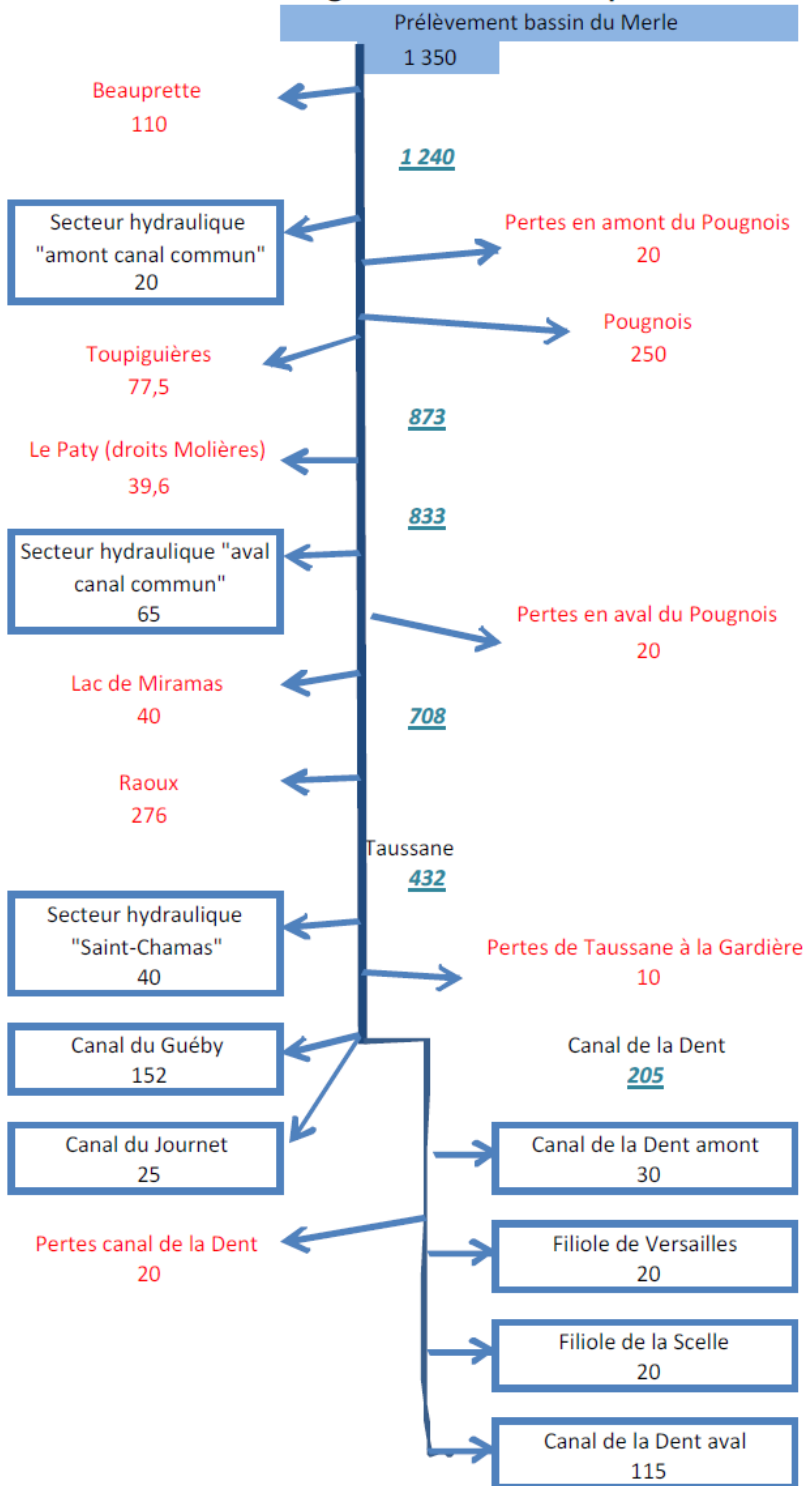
Prélèvement bassin du Merle
1 350

Beauprette
110

1 240

Secteur hydraulique "amont canal commun"
20

Pertes en amont du Pougnois
20

Pougnois
250

Toupiguières
77,5

873

Le Paty (droits Molières)
39,6

833

Secteur hydraulique "aval canal commun"
65

Pertes en aval du Pougnois
20

Lac de Miramas
40

708

Raoux
276

Taussane
432

Secteur hydraulique "Saint-Chamas"
40

Pertes de Taussane à la Gardière
10

Canal du Guéby
152

Canal de la Dent
205

Canal du Journet
25

Canal de la Dent amont
30

Pertes canal de la Dent
20

Filiole de Versailles
20

Filiole de la Scelle
20

Canal de la Dent aval
115